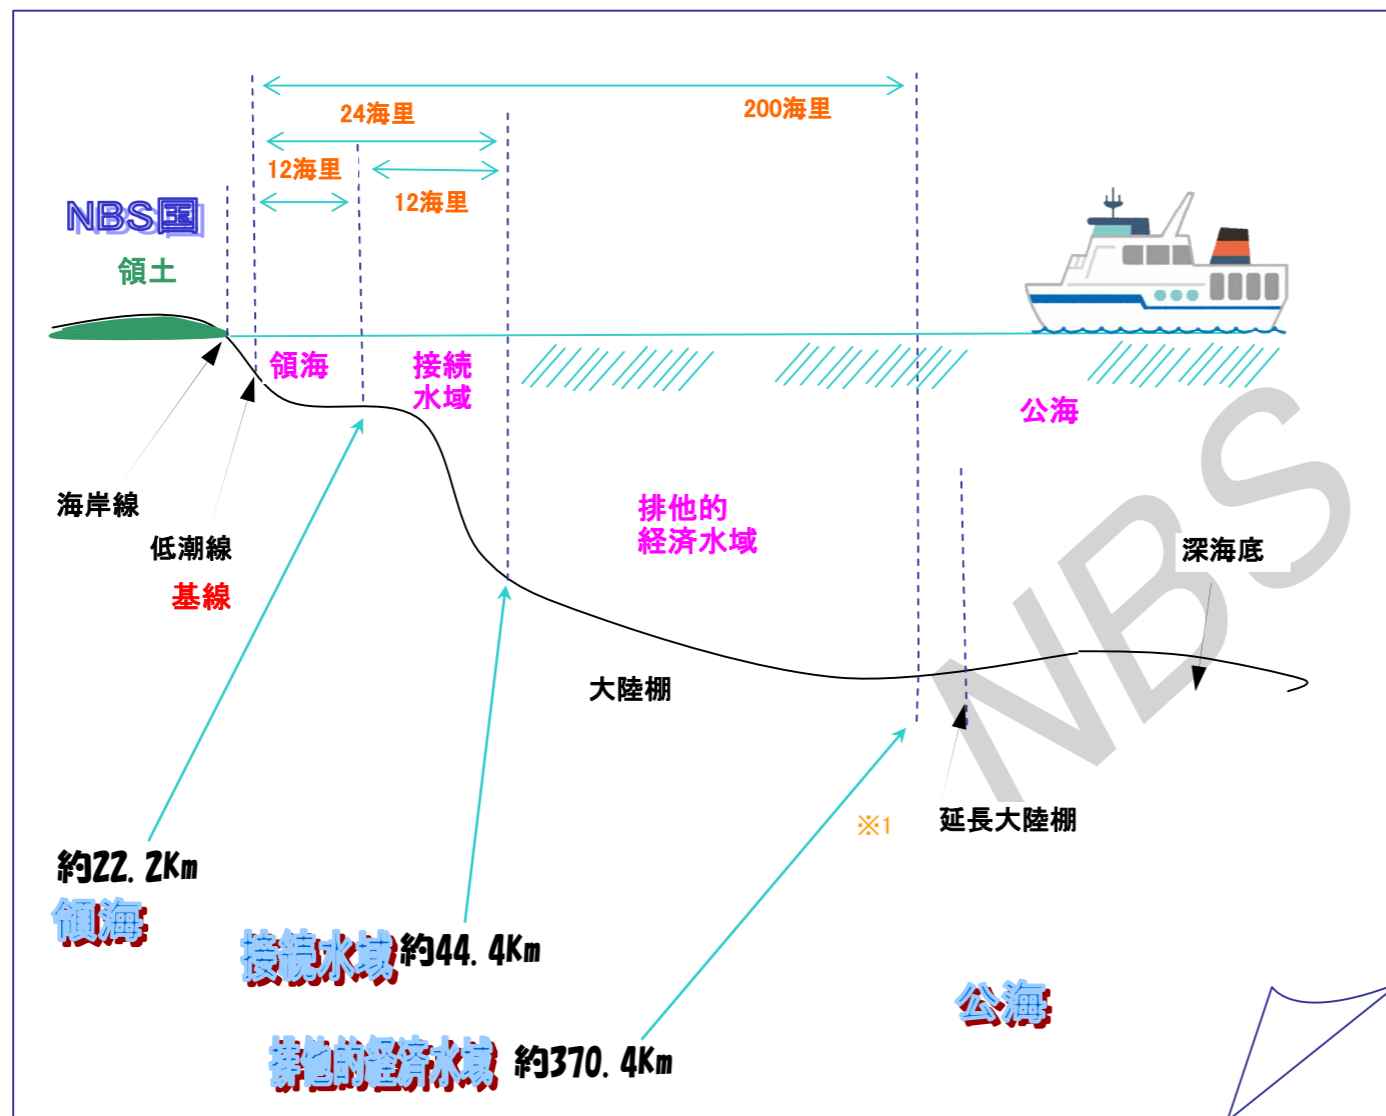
24海里

200海里

12海里

12海里

NBS国

領土

領海

接続
水域

公海

海岸線

低潮線

基線

排他的
経済水域

深海底

大陸棚

※1

延長大陸棚

約22.2Km

領海

接続水域 約44.4Km

公海

排他的経済水域 約370.4Km

NBS